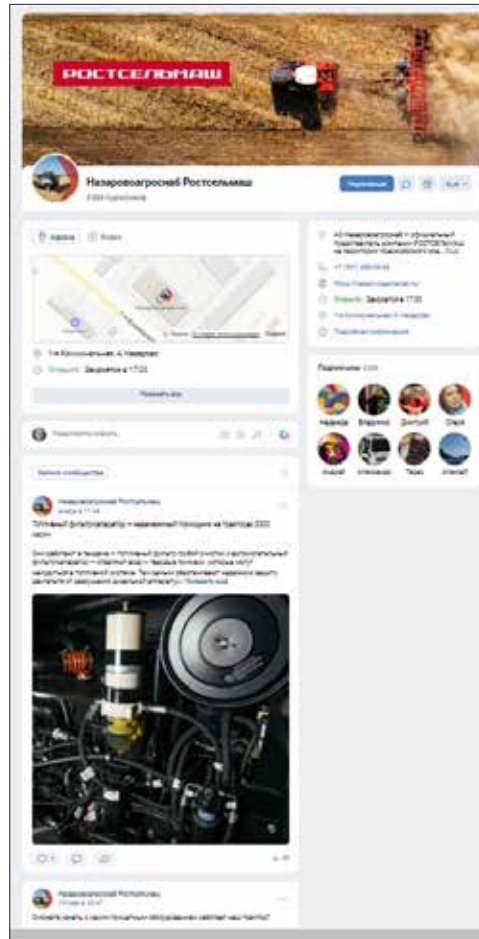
РОСТСЕЛЬМАШ

Назаровоагроснаб Ростсельмаш

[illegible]

Подписаться

Еще

Адреса

Карта

1-я Коммунальная, 4, Назарово

Открыто Закроется в 17:00

Показать все

Предложите новость...

Записи сообщества

Назаровоагроснаб Ростсельмаш

Топливный фильтр-сепаратор — незаменимый помощник на тракторах 2022 года

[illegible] Показать ещё

Назаровоагроснаб Ростсельмаш

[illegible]

АО Назаровоагроснаб — официальный представитель компании РОСТСЕЛЬМАШ на территории Назаровского р-на... Ещё

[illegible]

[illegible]

Открыто Закроется в 17:00

1-я Коммунальная, 4, Назарово

Подробная информация

Подписчики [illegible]

Надежда

Владимир

Дмитрий

Олеся

Андрей

Александр

Тимур

Илья